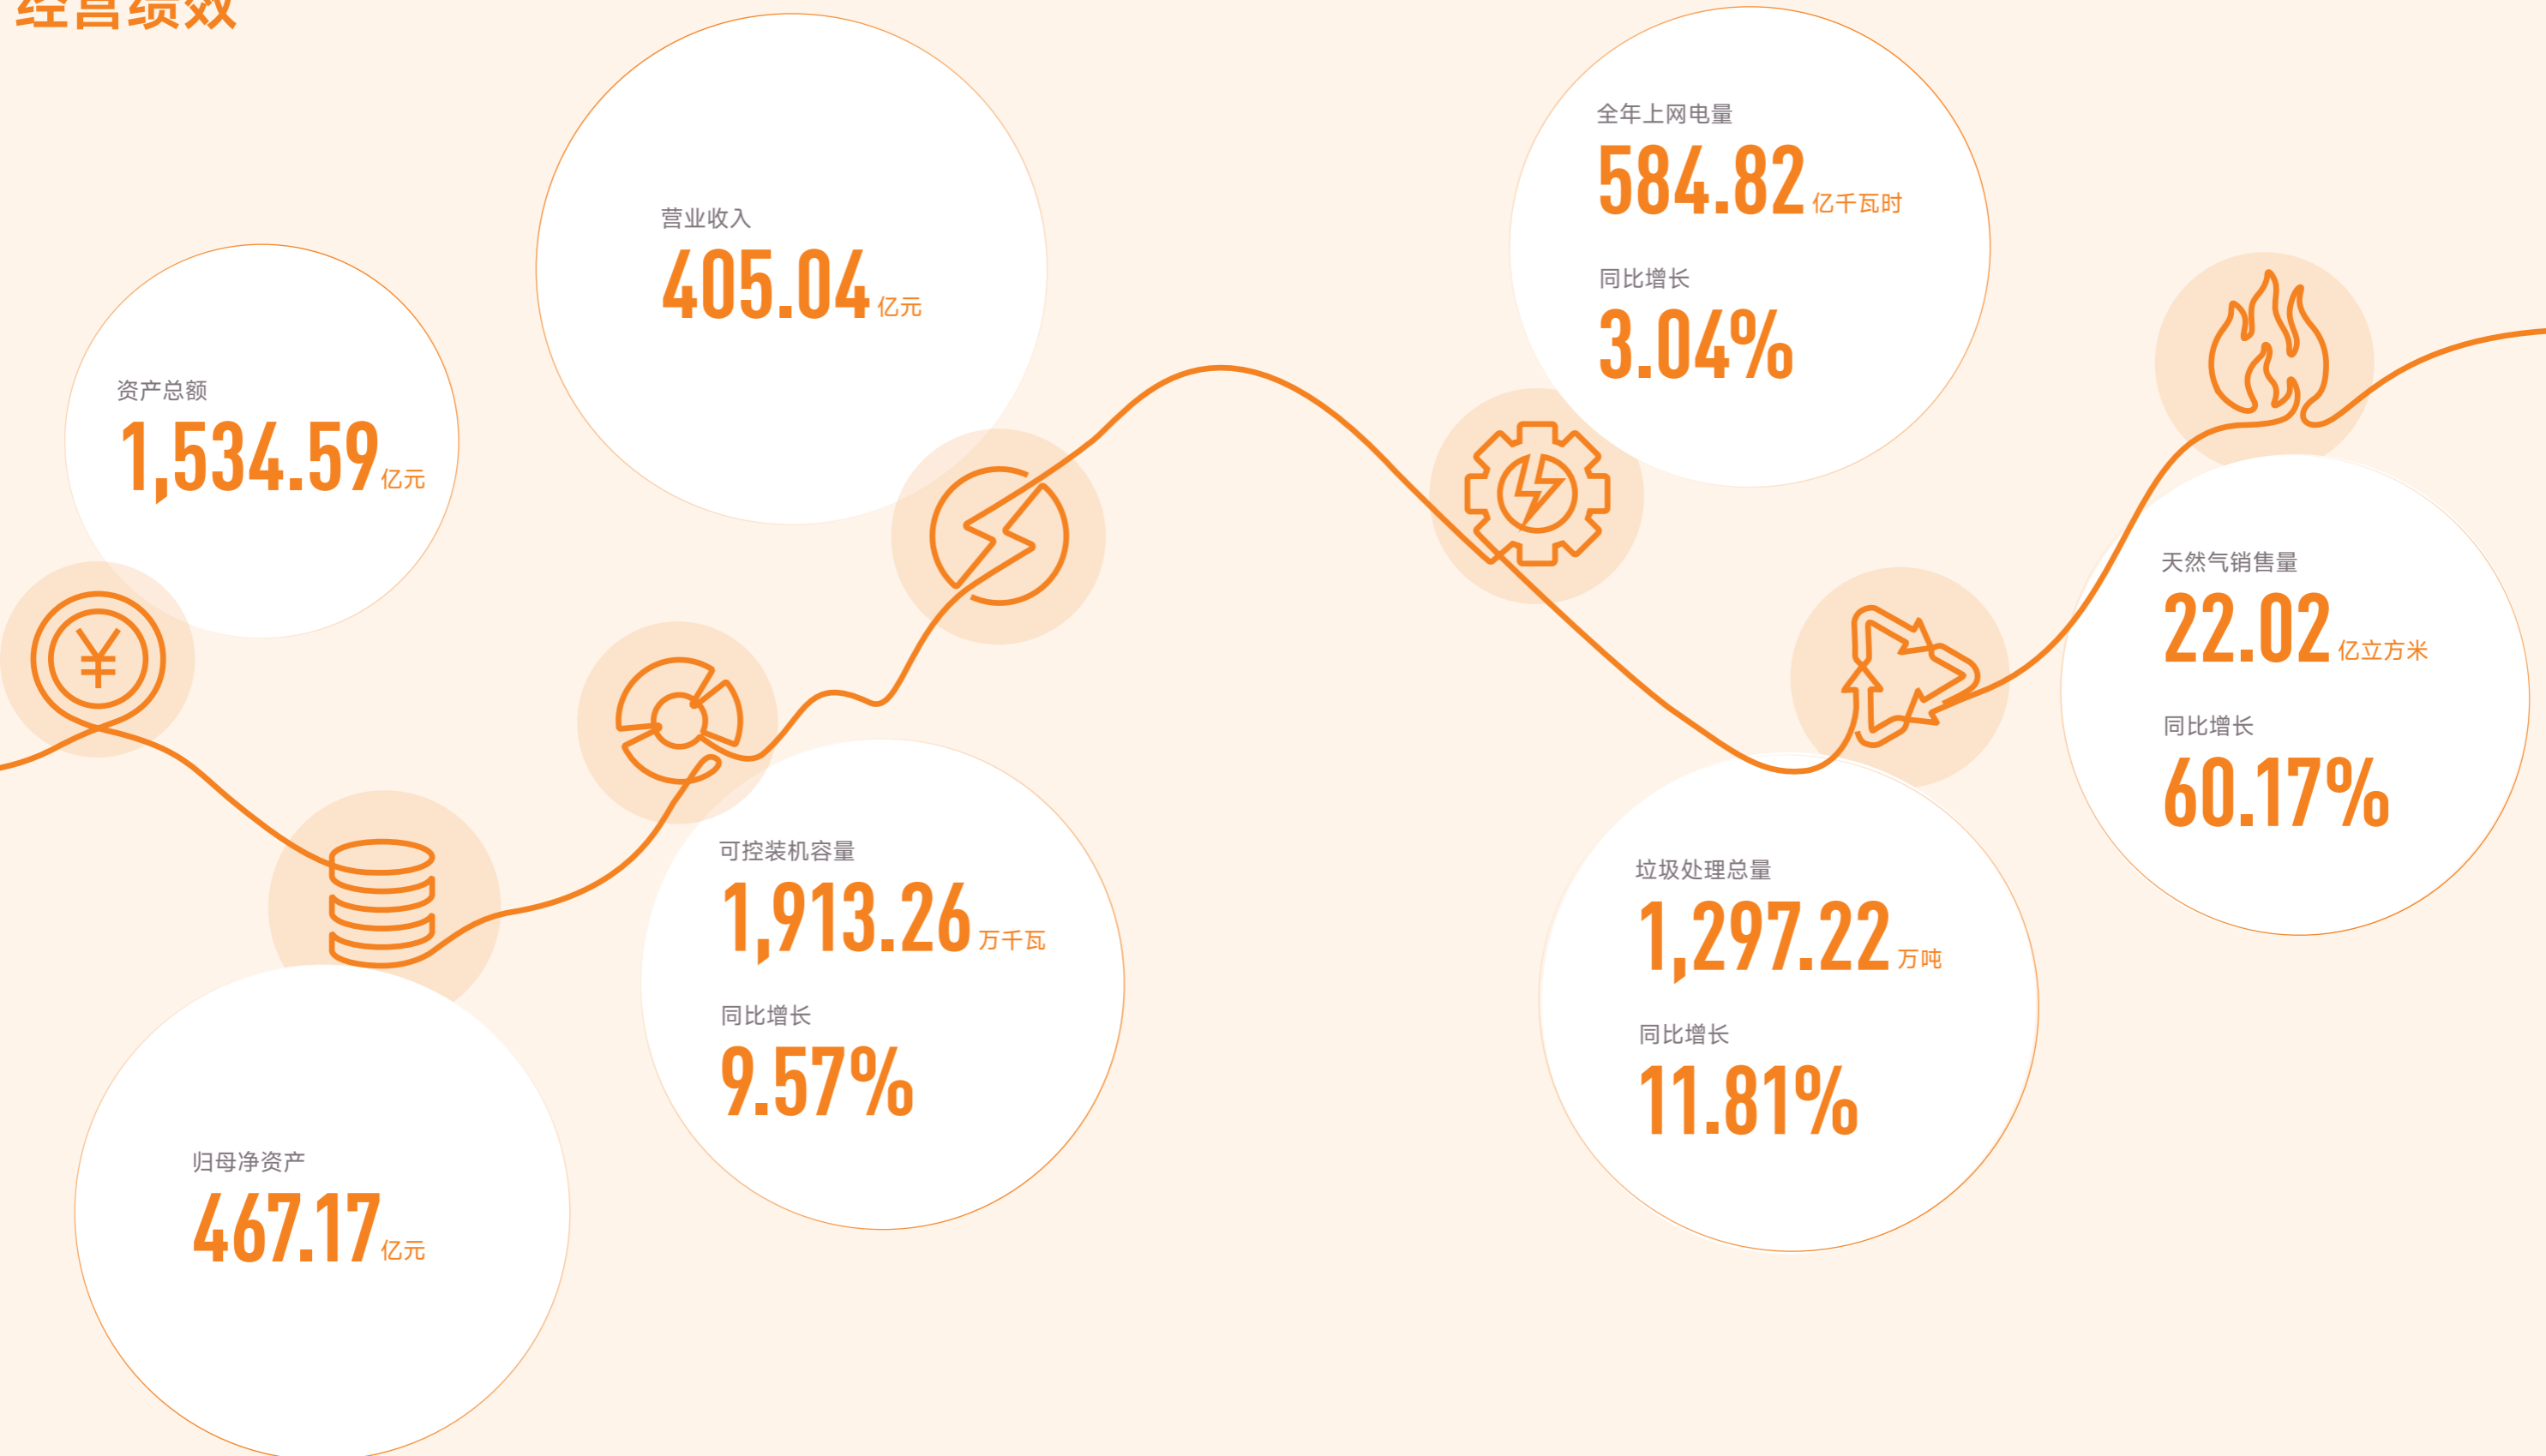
经营绩效

营业收入
405.04亿元

资产总额
1,534.59亿元

归母净资产
467.17亿元

可控装机容量
1,913.26万千瓦
同比增长
9.57%

全年上网电量
584.82亿千瓦时
同比增长
3.04%

垃圾处理总量
1,297.22万吨
同比增长
11.81%

天然气销售量
22.02亿立方米
同比增长
60.17%